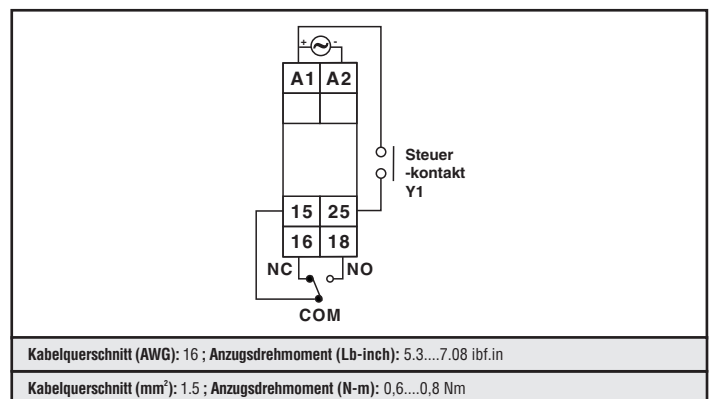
+ -

A1 A2

Steuer -kontakt Y1

15 25

16 18

NC NO

COM

**Kabelquerschnitt (AWG):** 16 **; Anzugsdrehmoment (Lb-inch):** 5.3....7.08 ibf.in

**Kabelquerschnitt (mm²):** 1.5 **; Anzugsdrehmoment (N-m):** 0,6....0,8 Nm